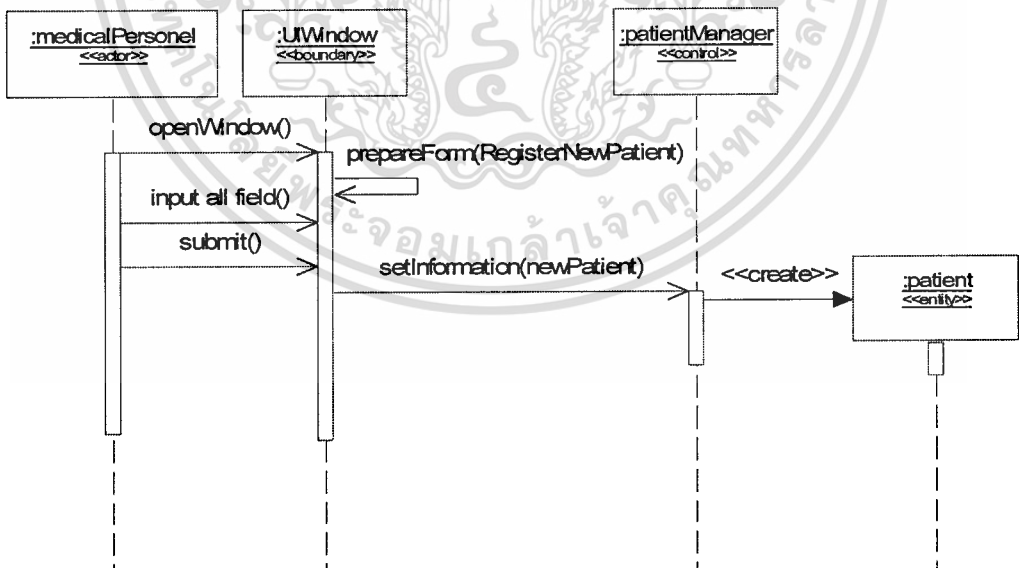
:medicalPersonel
<<actor>>

:UIWindow
<<boundary>>

:patientManager
<<control>>

openWindow()

prepareForm(RegisterNewPatient)

input all field()

submit()

setInformation(newPatient)

<<create>>

:patient
<<entity>>

จ อ ม เ ก ล้ า ธ น บุ รี